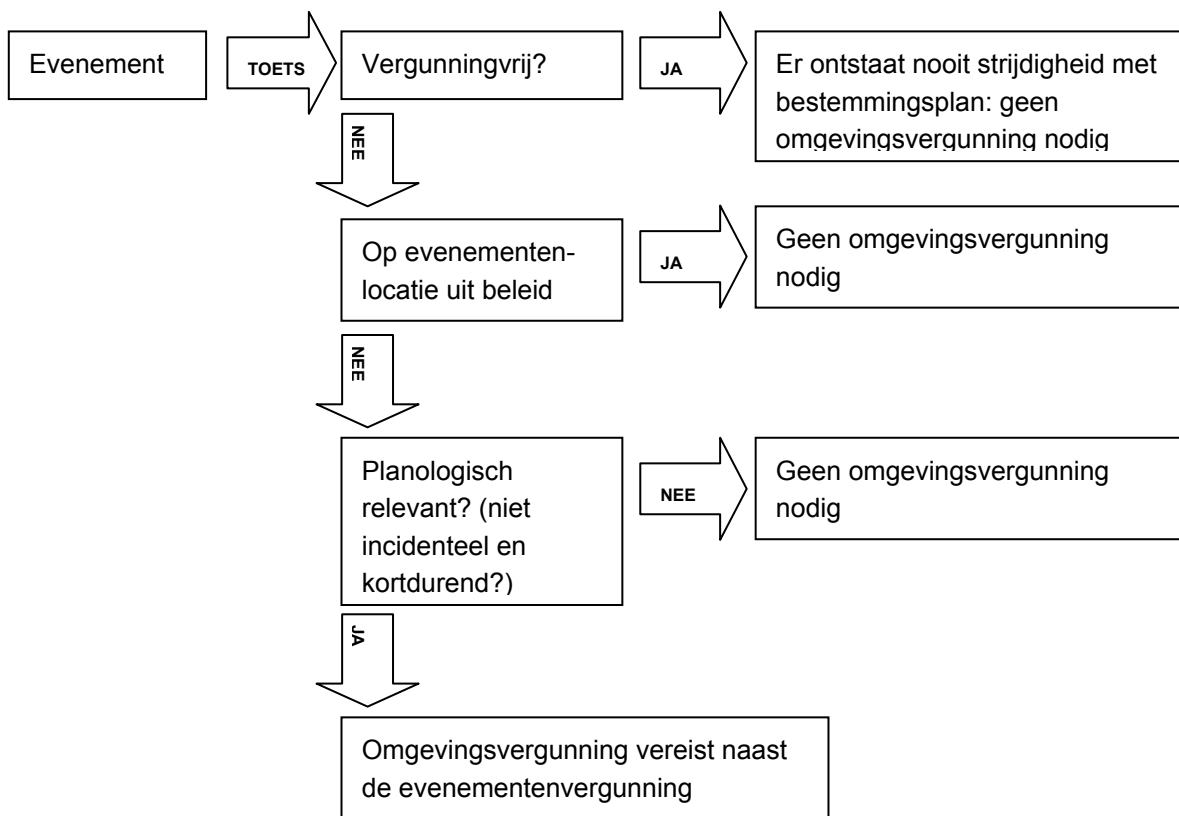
Evenement

TOETS

Vergunningvrij?

JA

Er ontstaat nooit strijdigheid met bestemmingsplan: geen omgevingsvergunning nodig

NEE

Op evenementenlocatie uit beleid

JA

Geen omgevingsvergunning nodig

NEE

Planologisch relevant? (niet incidenteel en kortdurend?)

NEE

Geen omgevingsvergunning nodig

JA

Omgevingsvergunning vereist naast de evenementenvergunning